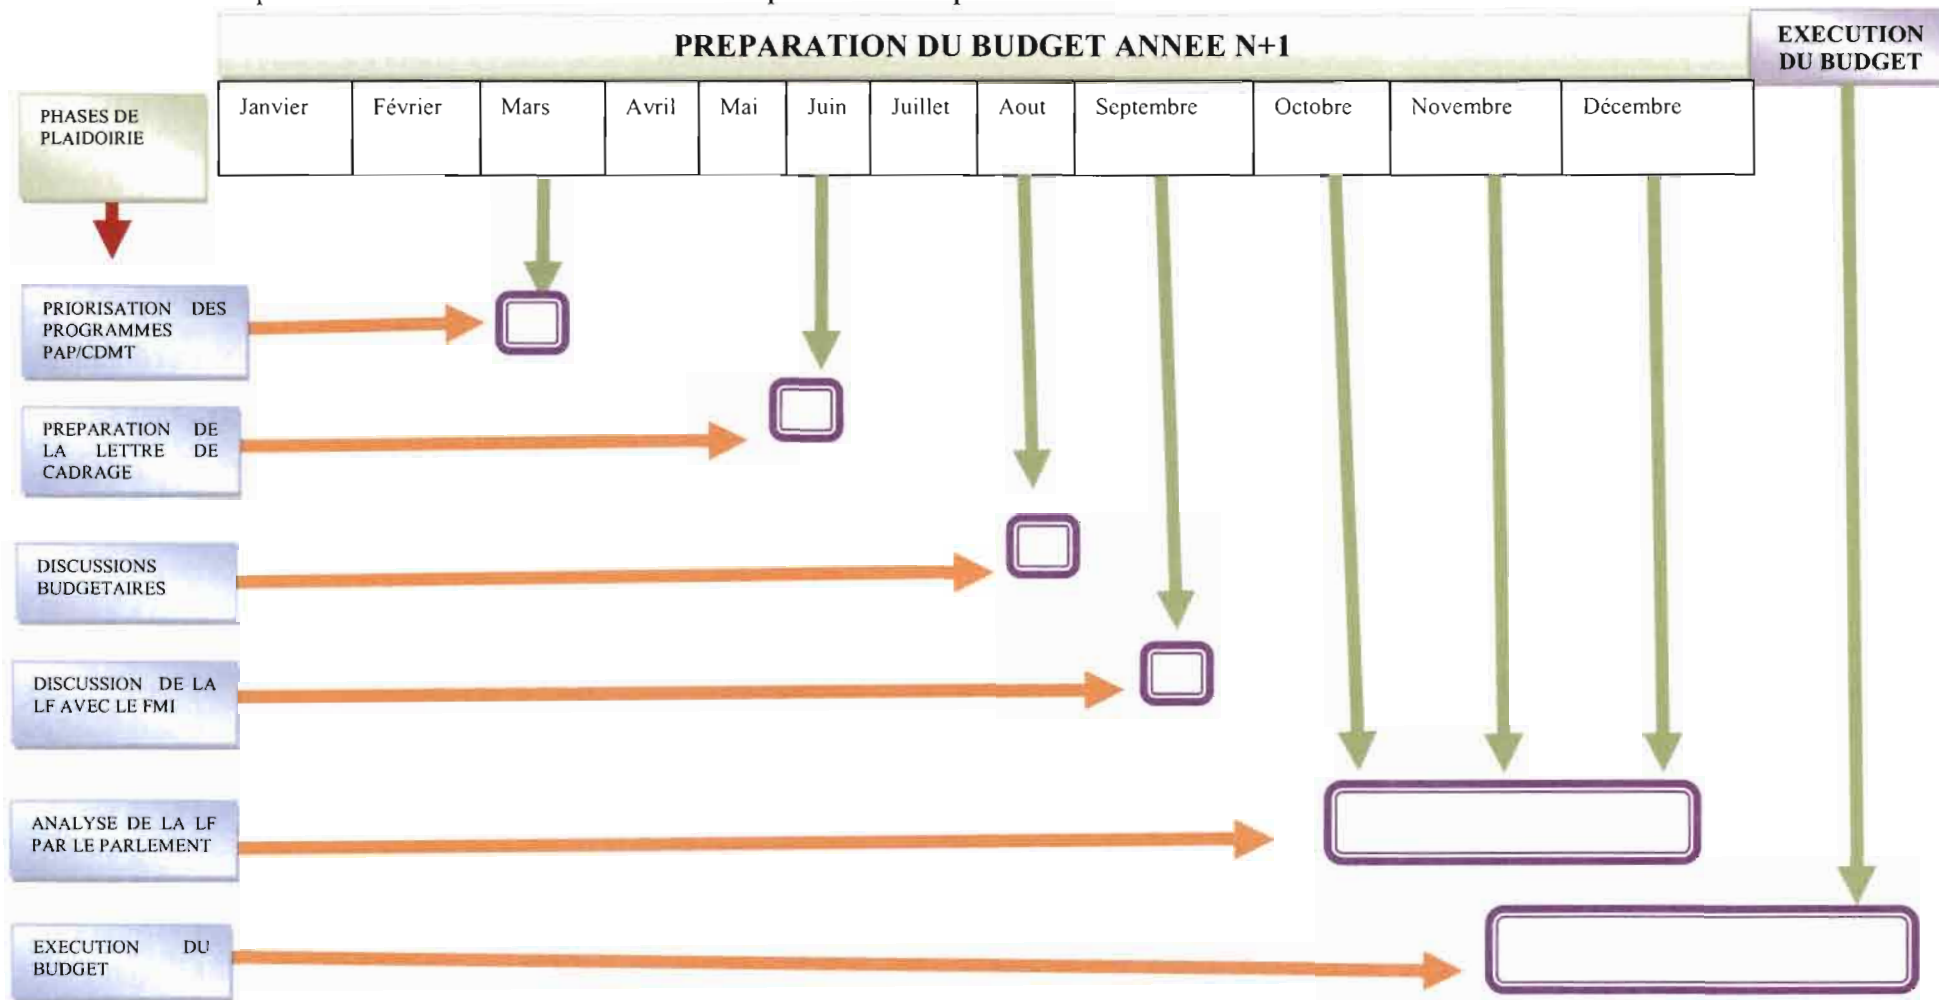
PREPARATION DU BUDGET ANNEE N+1

EXECUTION DU BUDGET

| Janvier | Février | Mars | Avril | Mai | Juin | Juillet | Aout | Septembre | Octobre | Novembre | Décembre |
|---|---|---|---|---|---|---|---|---|---|---|---|

PHASES DE PLAIDOIRIE

PRIORISATION DES PROGRAMMES PAP/CDMT

PREPARATION DE LA LETTRE DE CADRAGE

DISCUSSIONS BUDGETAIRES

DISCUSSION DE LA LF AVEC LE FMI

ANALYSE DE LA LF PAR LE PARLEMENT

EXECUTION DU BUDGET